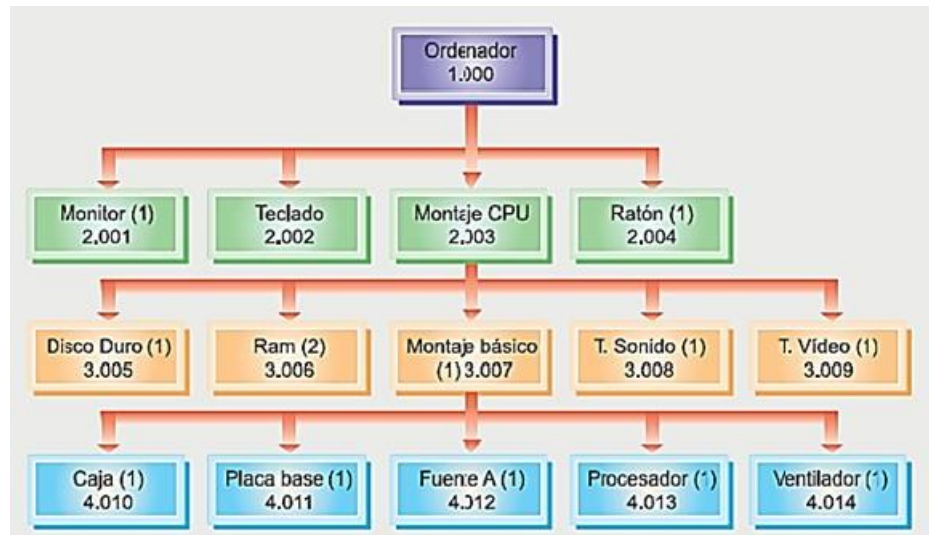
Ordenador
1.000

Monitor (1)
2.001

Teclado
2.002

Montaje CPU
2.003

Ratón (1)
2.004

Disco Duro (1)
3.005

Ram (2)
3.006

Montaje básico
(1) 3.007

T. Sonido (1)
3.008

T. Vídeo (1)
3.009

Caja (1)
4.010

Placa base (1)
4.011

Fuente A (1)
4.012

Procesador (1)
4.013

Ventilador (1)
4.014